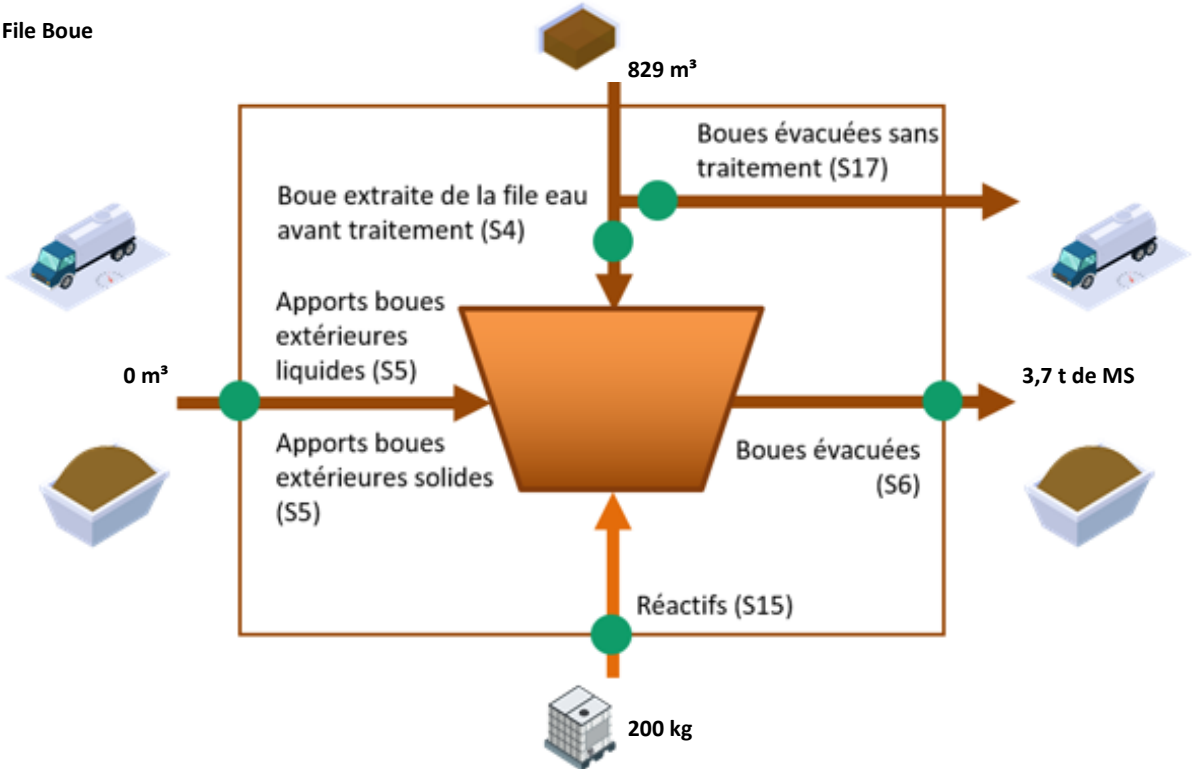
File Boue

829 m³

Boues évacuées sans traitement (S17)

Boue extraite de la file eau avant traitement (S4)

Apports boues extérieures liquides (S5)

0 m³

3,7 t de MS

Apports boues extérieures solides (S5)

Boues évacuées (S6)

Réactifs (S15)

200 kg